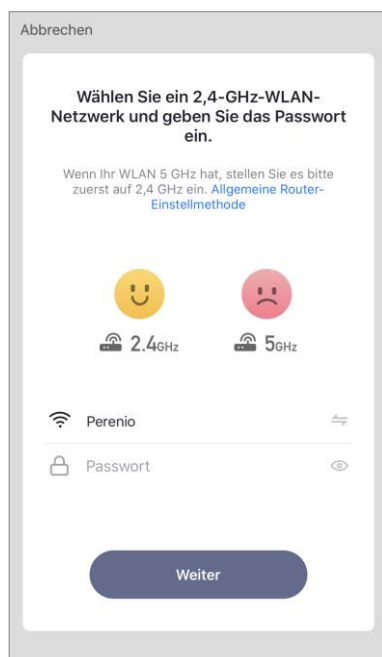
Abbrechen

Wählen Sie ein 2,4-GHz-WLAN-Netzwerk und geben Sie das Passwort ein.

Wenn Ihr WLAN 5 GHz hat, stellen Sie es bitte zuerst auf 2,4 GHz ein. Allgemeine Router-Einstellmethode

2.4GHz

5GHz

Perenio

Passwort

Weiter